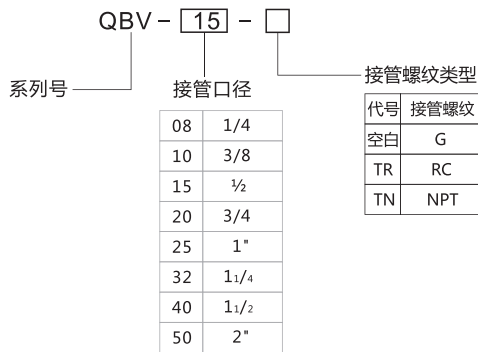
QBV - 15 - □

系列号

接管口径

| 08 | 1/4 |
|---|---|
| 10 | 3/8 |
| 15 | ½ |
| 20 | 3/4 |
| 25 | 1" |
| 32 | 11/4 |
| 40 | 11/2 |
| 50 | 2" |

接管螺纹类型

| 代号 | 接管螺纹 |
|---|---|
| 空白 | G |
| TR | RC |
| TN | NPT |